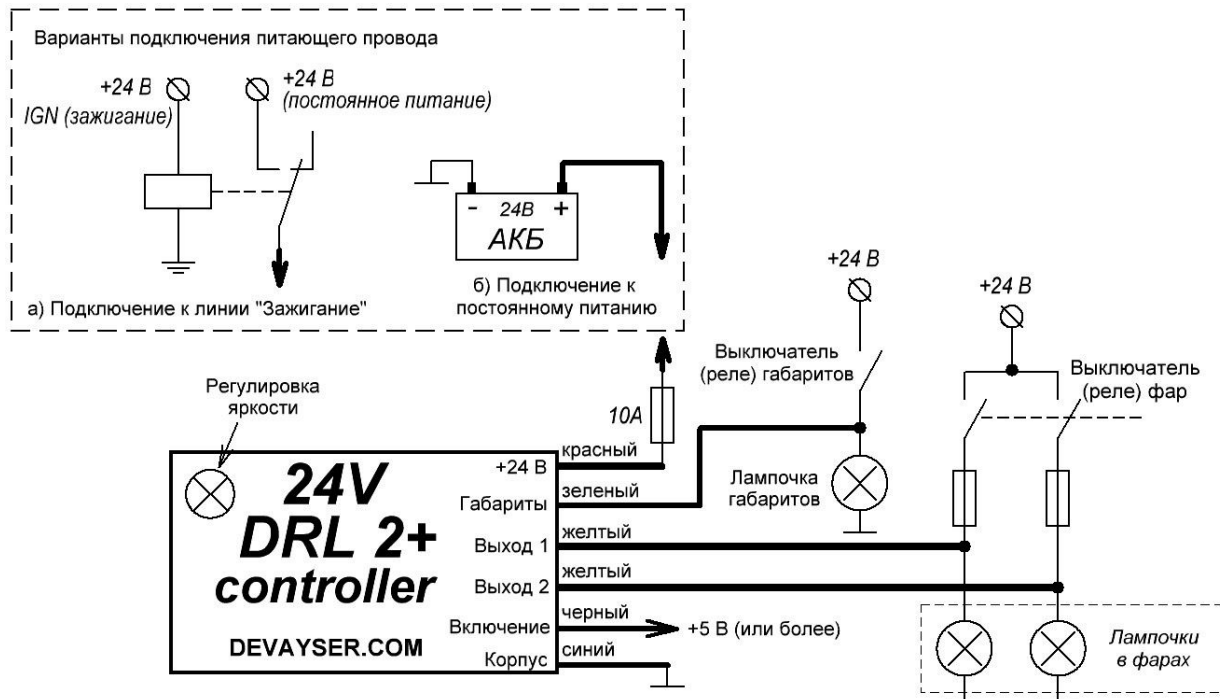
Варианты подключения питающего провода

+24 В
IGN (зажигание)

+24 В
(постоянное питание)

- 24В +
АКБ

а) Подключение к линии "Зажигание"

б) Подключение к постоянному питанию

+24 В

+24 В

Выключатель (реле) габаритов

Выключатель (реле) фар

Регулировка яркости

10А

24V
DRL 2+
controller

DEVAYSER.COM

+24 В
Габариты
Выход 1
Выход 2
Включение
Корпус

красный
зеленый
желтый
желтый
черный
синий

+5 В (или более)

Лампочка габаритов

Лампочки в фарах